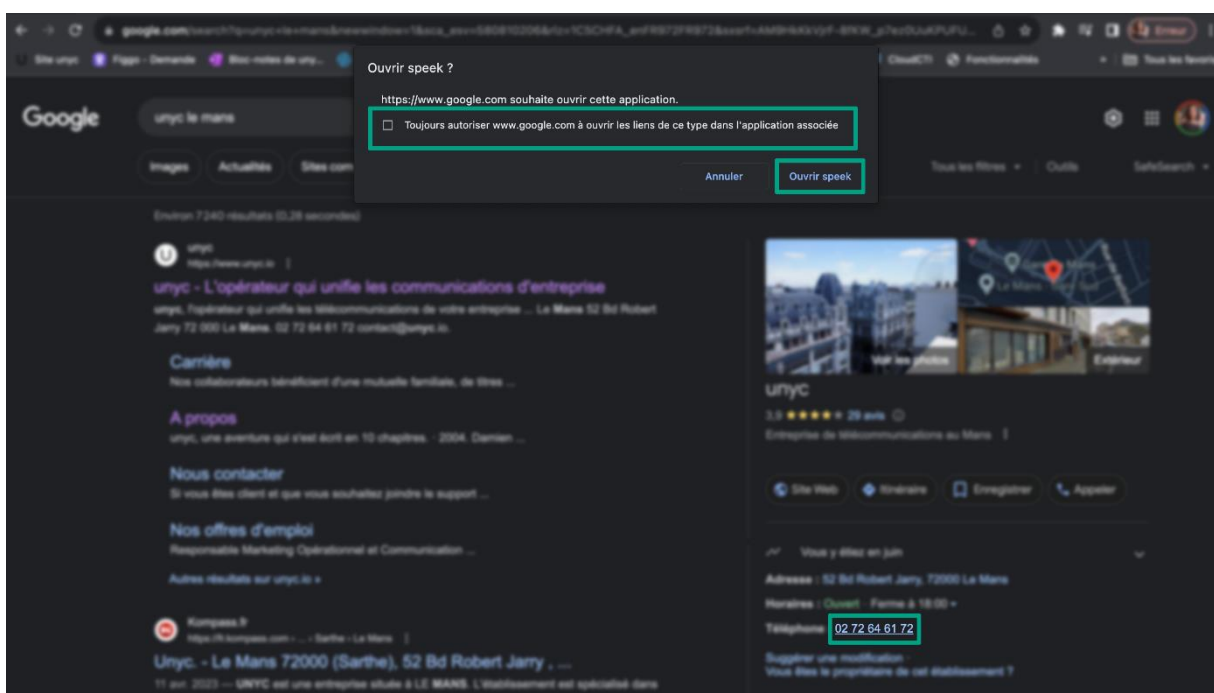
Ouvrir speek ?

https://www.google.com souhaite ouvrir cette application.

Toujours autoriser www.google.com à ouvrir les liens de ce type dans l'application associée

Annuler

Ouvrir speek

Google

unyc le mans

Images

Actualités

Environ 7 240 résultats (0,28 secondes)

unyc

https://www.unyc.io

unyc - L'opérateur qui unifie les communications d'entreprise

unyc, l'opérateur qui unifie les télécommunications de votre entreprise ... Le Mans 52 Bd Robert Jarry 72 000 Le Mans. 02 72 64 61 72 contact@unyc.io.

Carrière

Nos collaborateurs bénéficient d'une mutuelle familiale, de titres ...

A propos

unyc, une aventure qui s'est écrit en 10 chapitres. · 2004. Damien ...

Nous contacter

Si vous êtes client et que vous souhaitez joindre le support ...

Nos offres d'emploi

Responsable Marketing Opérationnel et Communication ...

Autres résultats sur unyc.io »

Kompass.fr

https://fr.kompass.com › ... › Sarthe › Le Mans

Unyc. - Le Mans 72000 (Sarthe), 52 Bd Robert Jarry , ...

11 avr. 2023 — UNYC est une entreprise située à LE MANS. L'établissement est spécialisé dans

Tous les filtres

Outils

SafeSearch

Voir les photos

Extérieur

unyc

3,9 ★★★★ 29 avis

Entreprise de télécommunications au Mans

Site Web

Itinéraire

Enregistrer

Appeler

Vous y étiez en juin

Adresse : 52 Bd Robert Jarry, 72000 Le Mans

Horaires : Ouvert · Ferme à 18:00

Téléphone : 02 72 64 61 72

Suggérer une modification · Vous êtes le propriétaire de cet établissement ?